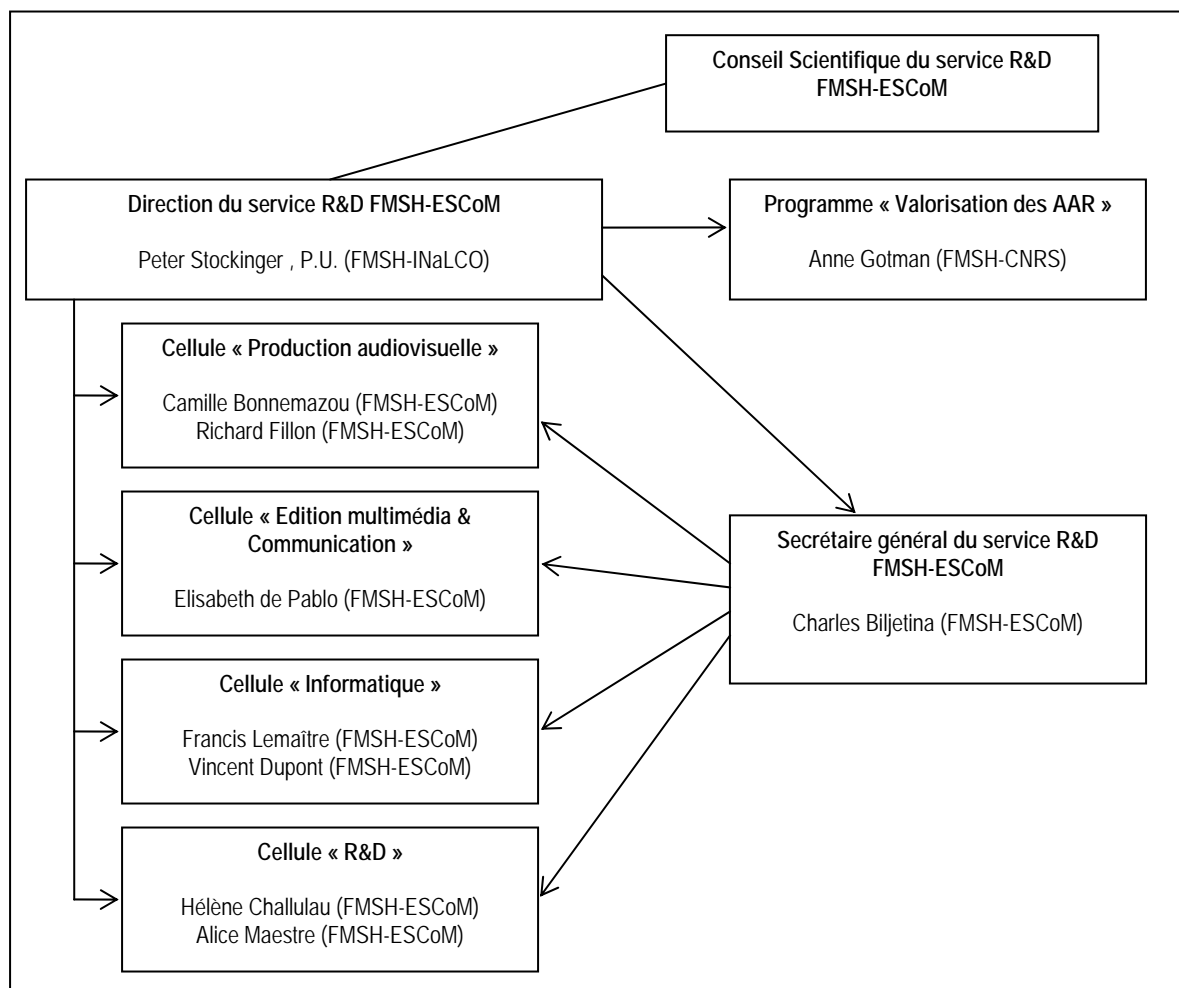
Conseil Scientifique du service R&D FMSH-ESCoM

Direction du service R&D FMSH-ESCoM

Peter Stockinger , P.U. (FMSH-INaLCO)

Programme « Valorisation des AAR »

Anne Gotman (FMSH-CNRS)

Cellule « Production audiovisuelle »

Camille Bonnemazou (FMSH-ESCoM)
Richard Fillon (FMSH-ESCoM)

Cellule « Edition multimédia & Communication »

Elisabeth de Pablo (FMSH-ESCoM)

Secrétaire général du service R&D FMSH-ESCoM

Charles Biljetina (FMSH-ESCoM)

Cellule « Informatique »

Francis Lemaître (FMSH-ESCoM)
Vincent Dupont (FMSH-ESCoM)

Cellule « R&D »

Hélène Challulau (FMSH-ESCoM)
Alice Maestre (FMSH-ESCoM)